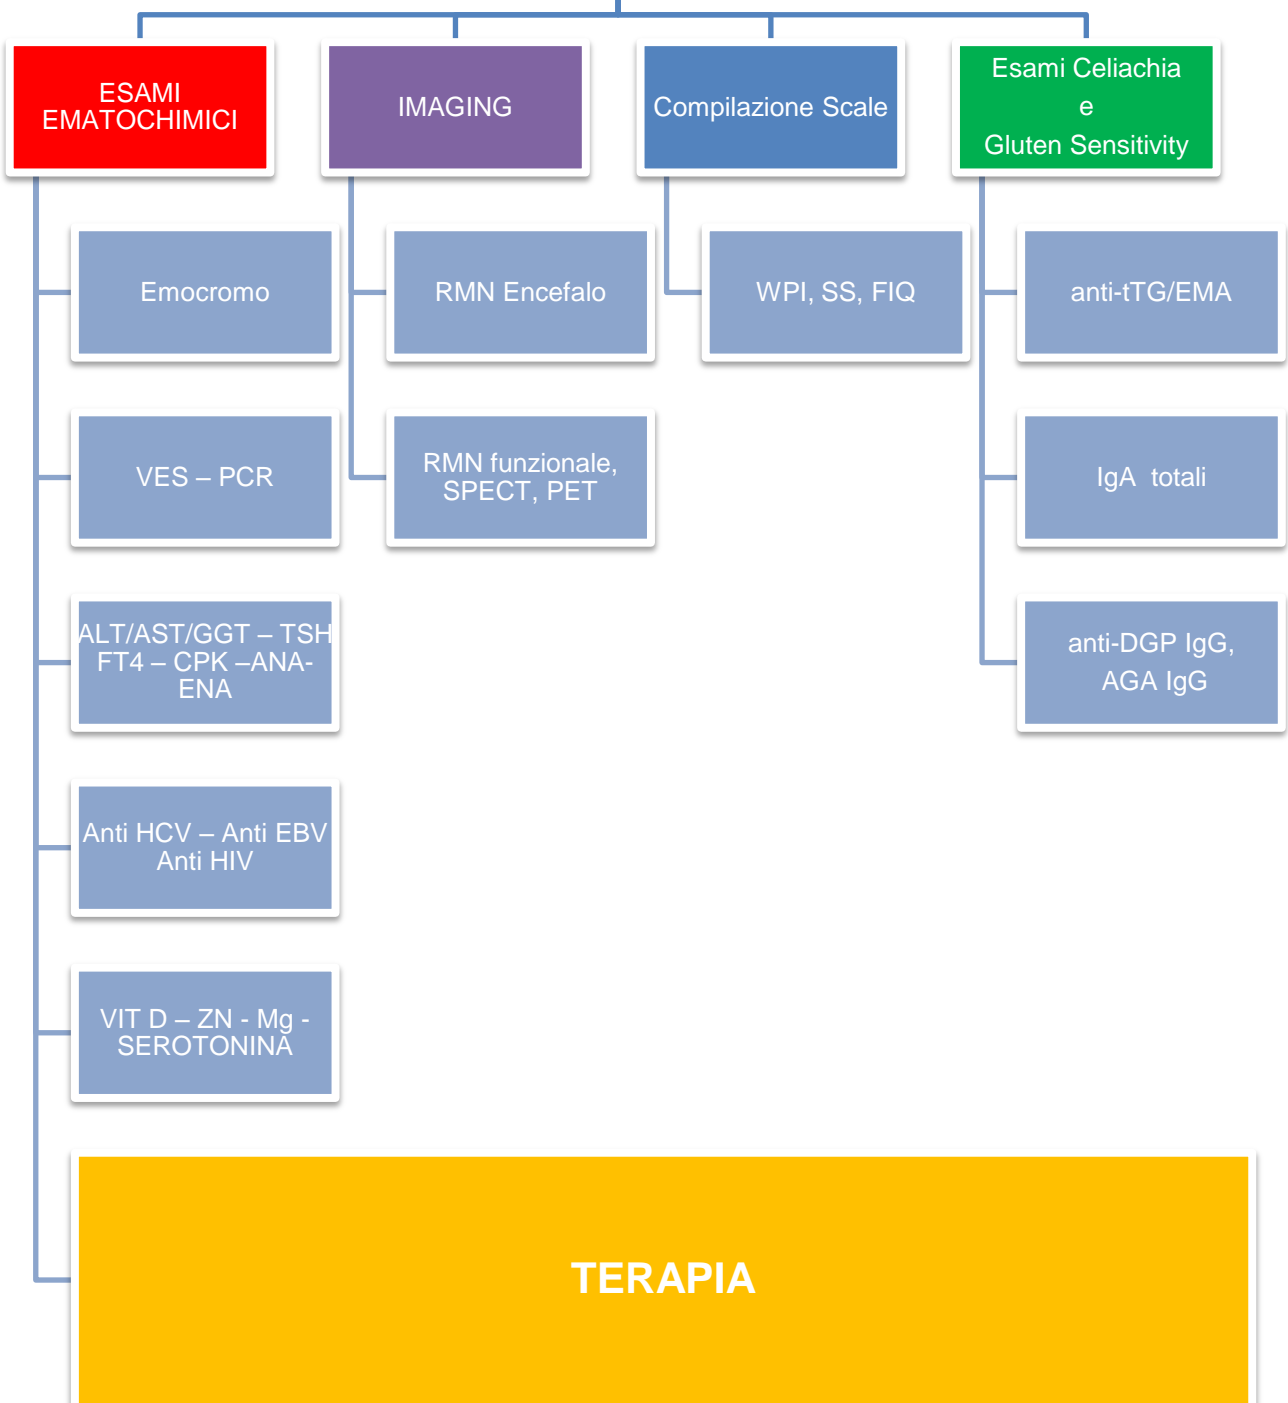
ESAMI EMATOCHIMICI

IMAGING

Compilazione Scale

Esami Celiachia e Gluten Sensitivity

Emocromo

VES – PCR

ALT/AST/GGT – TSH FT4 – CPK –ANA-ENA

Anti HCV – Anti EBV Anti HIV

VIT D – ZN - Mg - SEROTONINA

RMN Encefalo

RMN funzionale, SPECT, PET

WPI, SS, FIQ

anti-tTG/EMA

IgA totali

anti-DGP IgG, AGA IgG

TERAPIA